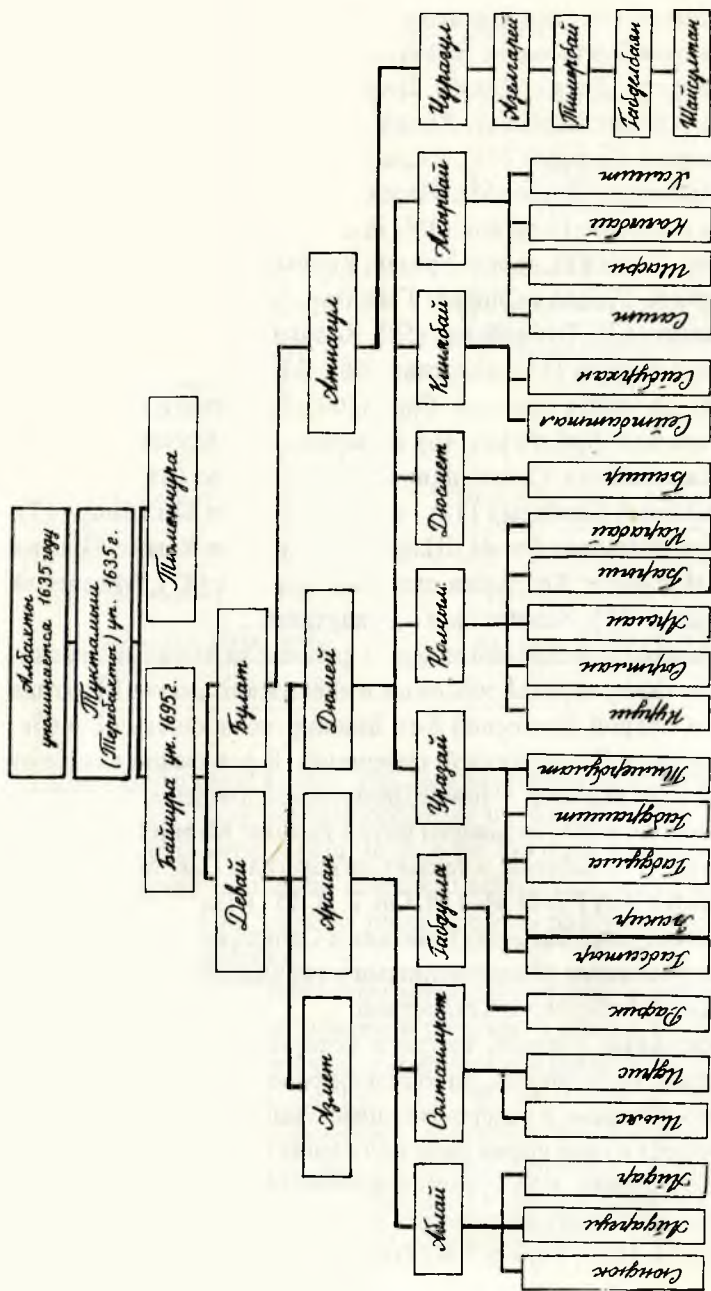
Алдахты упоминается 1635 году

Тухтамыш (Теребыктак) ум. 1635 г.

Байчура ум. 1695 г.

Тимончура

Девей

Булат

Азмет

Арслан

Диваней

Атнагул

Ыбай

Солтанмурат

Габдулла

Уразай

Калчан

Дюсмет

Кильдибай

Акирбай

Чурагул

Сонгкул

Ишкарай

Ищтак

Итколь

Иднис

Рафик

Габдсатар

Ахмир

Габдрахим

Габдрахман

Тимерболат

Кудай

Сайтан

Иргали

Зартиш

Назарбай

Бахтиар

Сейтбаттал

Сайдулхан

Сайфи

Шафи

Калимбай

Хаким

Арслангарей

Тимирбай

Габдулбан

Шайхетдин